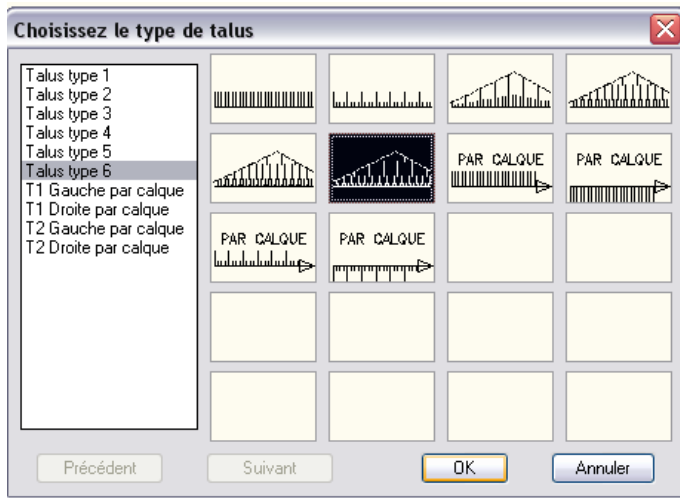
Choisissez le type de talus

Talus type 1
Talus type 2
Talus type 3
Talus type 4
Talus type 5
Talus type 6
T1 Gauche par calque
T1 Droite par calque
T2 Gauche par calque
T2 Droite par calque

PAR CALQUE
PAR CALQUE
PAR CALQUE
PAR CALQUE

Précédent
Suivant
OK
Annuler